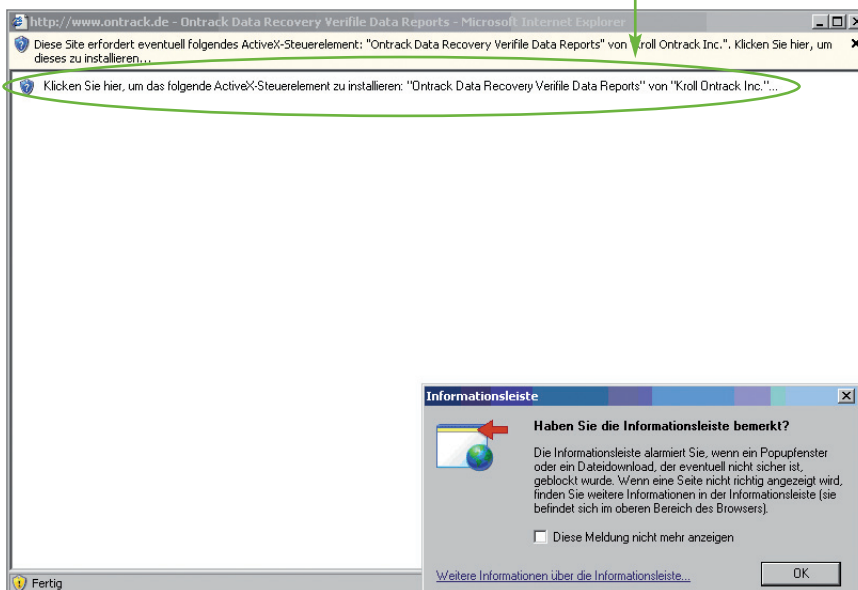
http://www.ontrack.de - Ontrack Data Recovery Verifile Data Reports - Microsoft Internet Explorer

Diese Site erfordert eventuell folgendes ActiveX-Steuerelement: "Ontrack Data Recovery Verifile Data Reports" von "Kroll Ontrack Inc.". Klicken Sie hier, um dieses zu installieren...

Klicken Sie hier, um das folgende ActiveX-Steuerelement zu installieren: "Ontrack Data Recovery Verifile Data Reports" von "Kroll Ontrack Inc."...

Informationsleiste

Haben Sie die Informationsleiste bemerkt?

Die Informationsleiste alarmiert Sie, wenn ein Popupfenster oder ein Dateidownload, der eventuell nicht sicher ist, geblockt wurde. Wenn eine Seite nicht richtig angezeigt wird, finden Sie weitere Informationen in der Informationsleiste (sie befindet sich im oberen Bereich des Browsers).

Diese Meldung nicht mehr anzeigen

Weitere Informationen über die Informationsleiste...

OK

Fertig